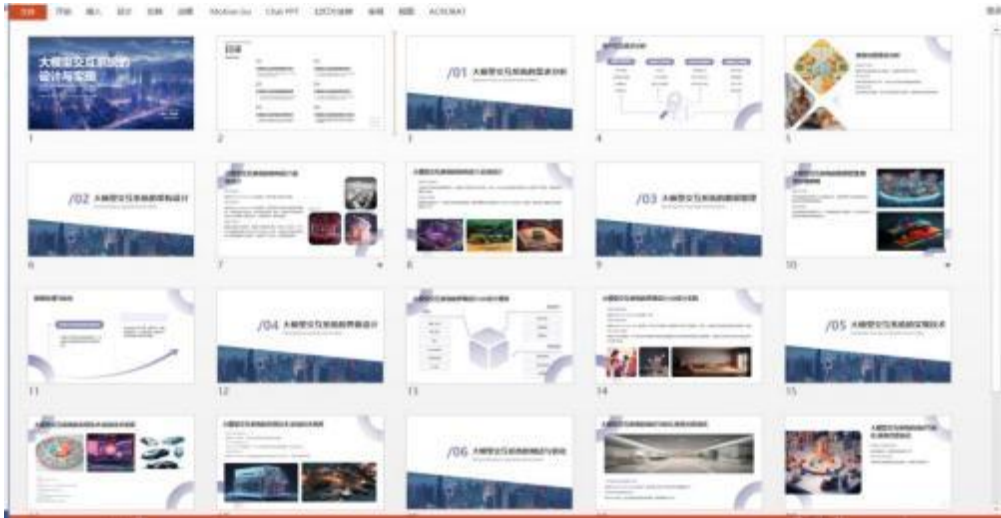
文件 开始 插入 设计 切换 动画 Motion Go Chat PPT 幻灯片放映 审阅 视图 ACROBAT

大模型交互系统的设计与实现

目录

/01 大模型交互系统的需求分析

/02 大模型交互系统的架构设计

/03 大模型交互系统的数据管理

/04 大模型交互系统的界面设计

/05 大模型交互系统的实现技术

/06 大模型交互系统的测试与优化

1 2 3 4 5 6 7 8 9 10 11 12 13 14 15